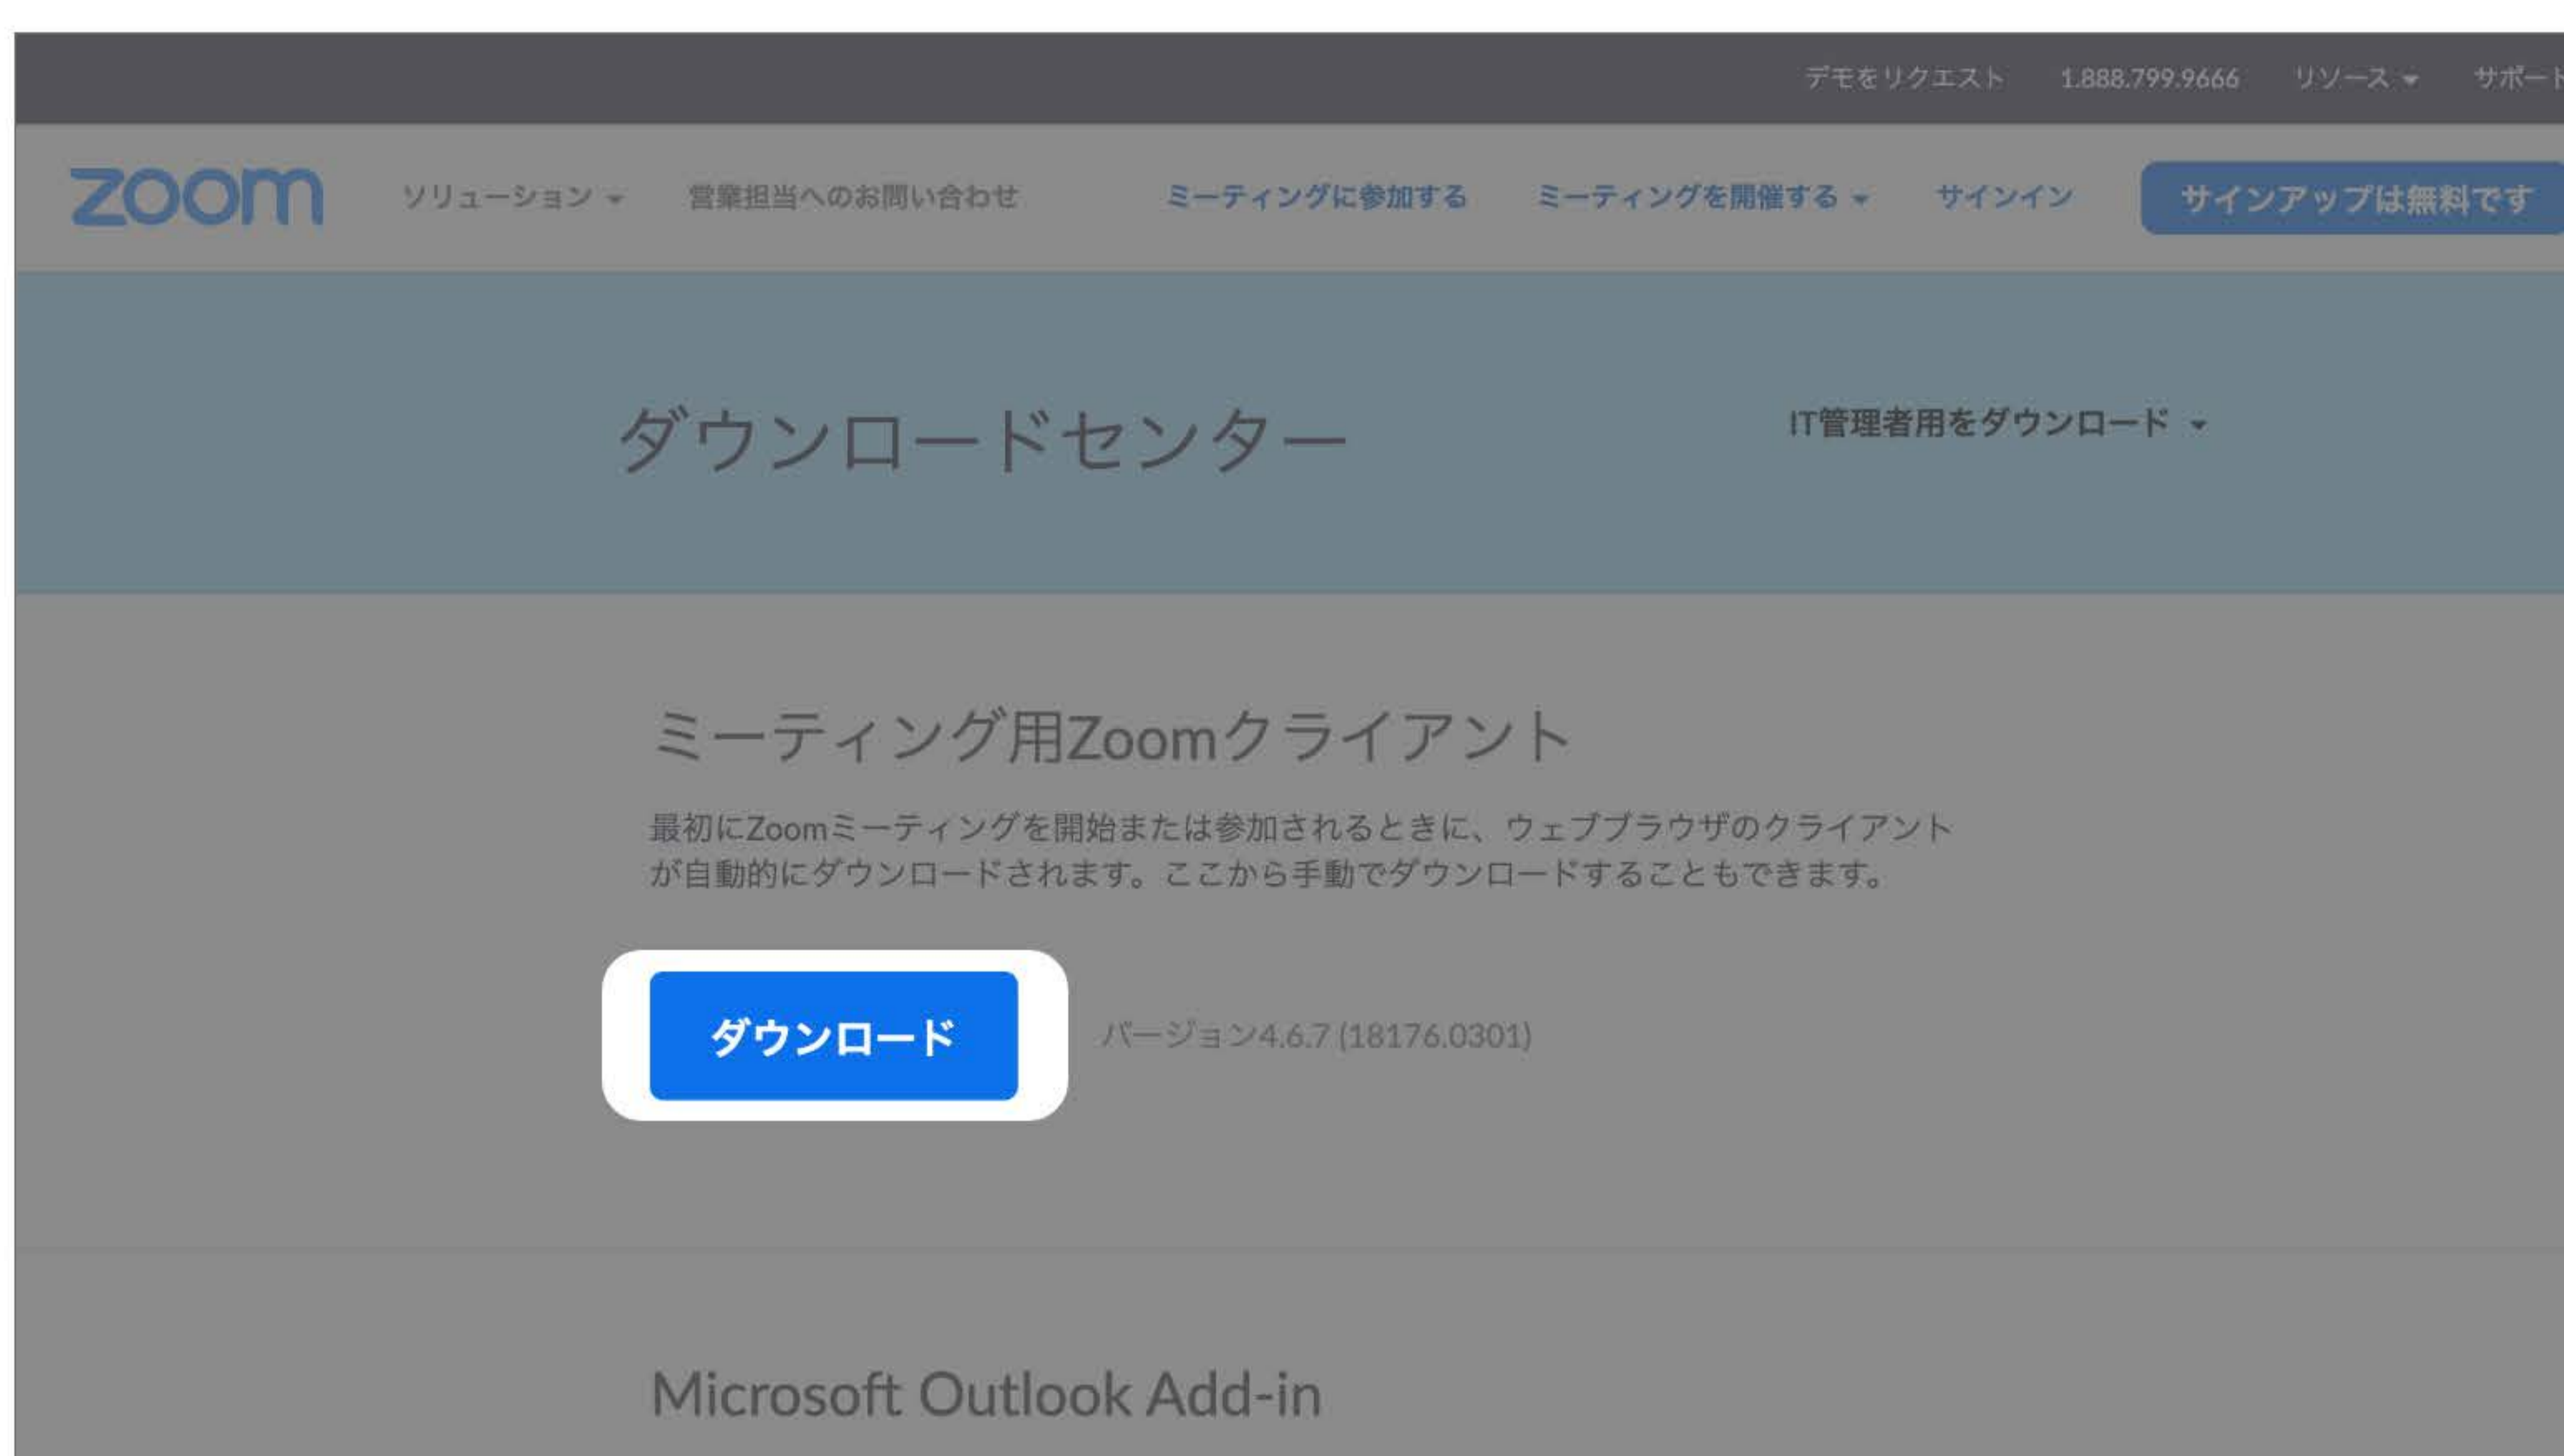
デモをリクエスト 1.888.799.9666 リソース サポート

zoom ソリューション 営業担当へのお問い合わせ ミーティングに参加する ミーティングを開催する サインイン サインアップは無料です

ダウンロードセンター

IT管理者用をダウンロード

ミーティング用Zoomクライアント

最初にZoomミーティングを開始または参加されるときに、ウェブブラウザのクライアントが自動的にダウンロードされます。ここから手動でダウンロードすることもできます。

ダウンロード

バージョン4.6.7 (18176.0301)

Microsoft Outlook Add-in